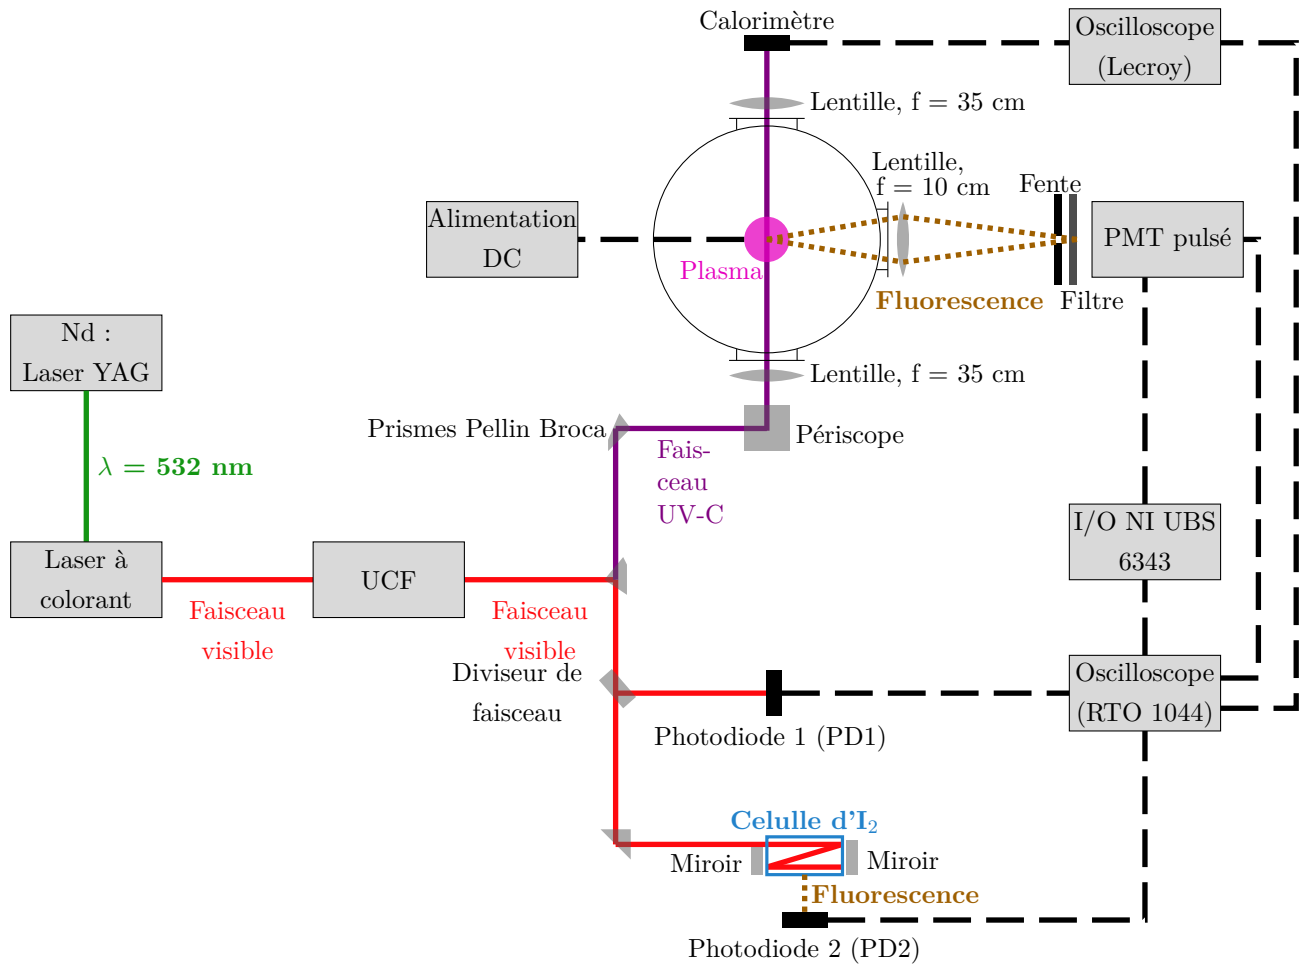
Calorimètre

Oscilloscope (Lecroy)

Lentille, f = 35 cm

Lentille, f = 10 cm

Fente

Alimentation DC

PMT pulsé

Plasma

Fluorescence

Filtre

Nd : Laser YAG

Lentille, f = 35 cm

Prismes Pellin Broca

Périscope

$\lambda$ = 532 nm

Faisceau UV-C

I/O NI UBS 6343

Laser à colorant

UCF

Faisceau visible

Faisceau visible

Diviseur de faisceau

Oscilloscope (RTO 1044)

Photodiode 1 (PD1)

Celulle d'I$_2$

Miroir

Miroir

Fluorescence

Photodiode 2 (PD2)